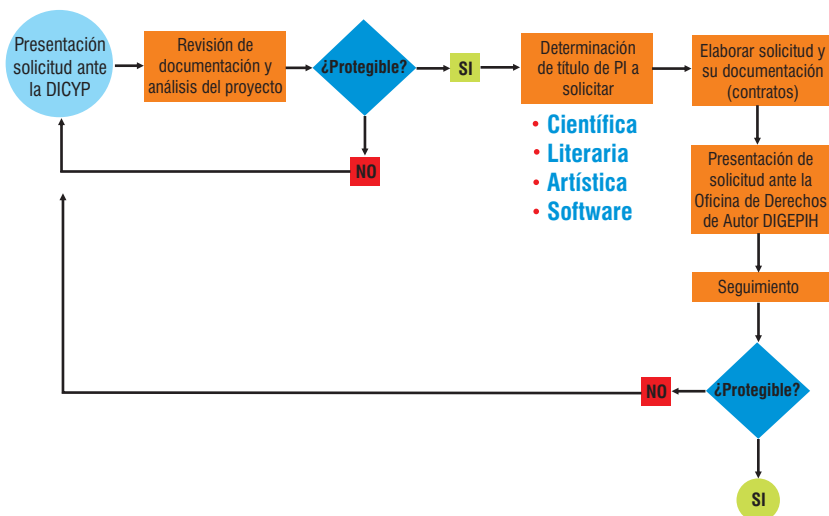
Presentación solicitud ante la DICYP

Revisión de documentación y análisis del proyecto

¿Protegible?

SI

Determinación de título de PI a solicitar

• Científica
• Literaria
• Artística
• Software

Elaborar solicitud y su documentación (contratos)

NO

Presentación de solicitud ante la Oficina de Derechos de Autor DIGEPIH

Seguimiento

NO

¿Protegible?

SI